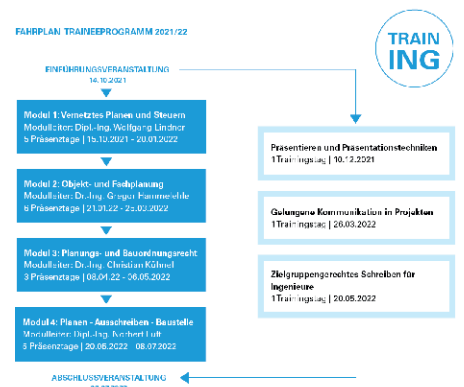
FAHRPLAN TRAINEEPROGRAMM 2021/22

TRAIN ING

EINFÜHRUNGSVERANSTALTUNG
14.10.2021

Modul 1: Vernetztes Planen und Steuern
Modulleiter: Dipl.-Ing. Wolfgang Lindner
5 Präsenztage | 15.10.2021 - 20.01.2022

Modul 2: Objekt- und Fachplanung
Modulleiter: Dr.-Ing. Gregor Hammerle
6 Präsenztage | 21.01.22 - 25.03.2022

Modul 3: Planungs- und Bauordnungsrecht
Modulleiter: Dr.-Ing. Christian Kühnel
3 Präsenztage | 08.04.22 - 06.05.2022

Modul 4: Planen - Ausschreiben - Baustelle
Modulleiter: Dipl.-Ing. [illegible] Luft
6 Präsenztage | 20.05.2022 - 08.07.2022

ABSCHLUSSVERANSTALTUNG
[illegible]

Präsentieren und Präsentationstechniken
1 Trainingstag | 10.12.2021

Gelungene Kommunikation in Projekten
1 Trainingstag | 26.03.2022

Zielgruppengerechtes Schreiben für Ingenieure
1 Trainingstag | 20.05.2022